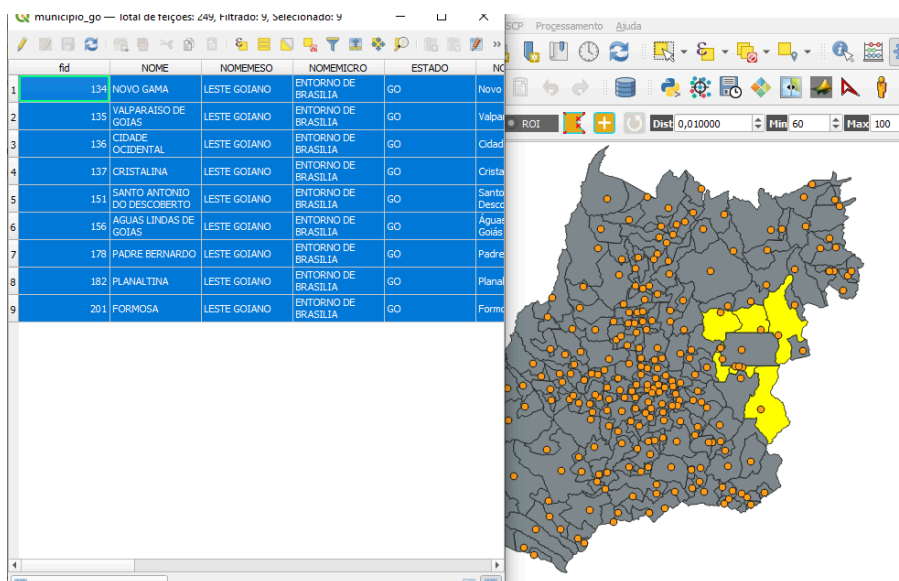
municipio_go — Total de feições: 249, Filtrado: 9, Selecionado: 9

SCP Processamento Ajuda

ROI Dist 0,010000 Min 60 Max 100

|  | fid | NOME | NOMEMESO | NOMEMICRO | ESTADO | NO |
|---|---|---|---|---|---|---|
| 1 | 134 | NOVO GAMA | LESTE GOIANO | ENTORNO DE BRASILIA | GO | Novo |
| 2 | 135 | VALPARAISO DE GOIAS | LESTE GOIANO | ENTORNO DE BRASILIA | GO | Valpa |
| 3 | 136 | CIDADE OCIDENTAL | LESTE GOIANO | ENTORNO DE BRASILIA | GO | Cidad |
| 4 | 137 | CRISTALINA | LESTE GOIANO | ENTORNO DE BRASILIA | GO | Crista |
| 5 | 151 | SANTO ANTONIO DO DESCOBERTO | LESTE GOIANO | ENTORNO DE BRASILIA | GO | Santo Desco |
| 6 | 156 | AGUAS LINDAS DE GOIAS | LESTE GOIANO | ENTORNO DE BRASILIA | GO | Águas Goiás |
| 7 | 178 | PADRE BERNARDO | LESTE GOIANO | ENTORNO DE BRASILIA | GO | Padre |
| 8 | 182 | PLANALTINA | LESTE GOIANO | ENTORNO DE BRASILIA | GO | Planal |
| 9 | 201 | FORMOSA | LESTE GOIANO | ENTORNO DE BRASILIA | GO | Formo |